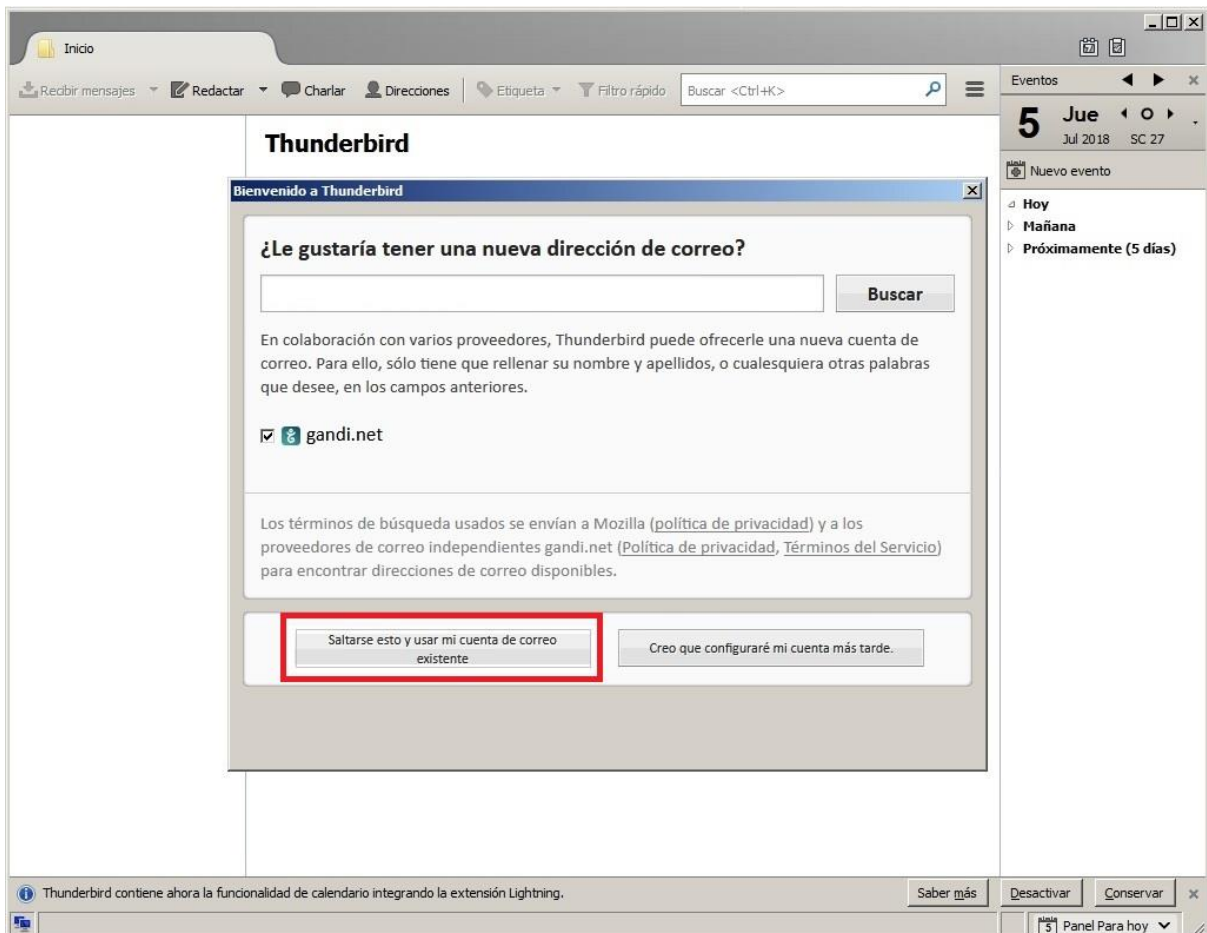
Inicio

Recibir mensajes Redactar Charlar Direcciones Etiqueta Filtro rápido Buscar <Ctrl+K>

Eventos

5 Jue
Jul 2018 SC 27

Nuevo evento

Hoy
Mañana
Próximamente (5 días)

Thunderbird

Bienvenido a Thunderbird

¿Le gustaría tener una nueva dirección de correo?

Buscar

En colaboración con varios proveedores, Thunderbird puede ofrecerle una nueva cuenta de correo. Para ello, sólo tiene que rellenar su nombre y apellidos, o cualesquiera otras palabras que desee, en los campos anteriores.

gandi.net

Los términos de búsqueda usados se envían a Mozilla (política de privacidad) y a los proveedores de correo independientes gandi.net (Política de privacidad, Términos del Servicio) para encontrar direcciones de correo disponibles.

Saltarse esto y usar mi cuenta de correo existente

Creo que configuraré mi cuenta más tarde.

Thunderbird contiene ahora la funcionalidad de calendario integrando la extensión Lightning.

Saber más

Desactivar

Conservar

5 Panel Para hoy